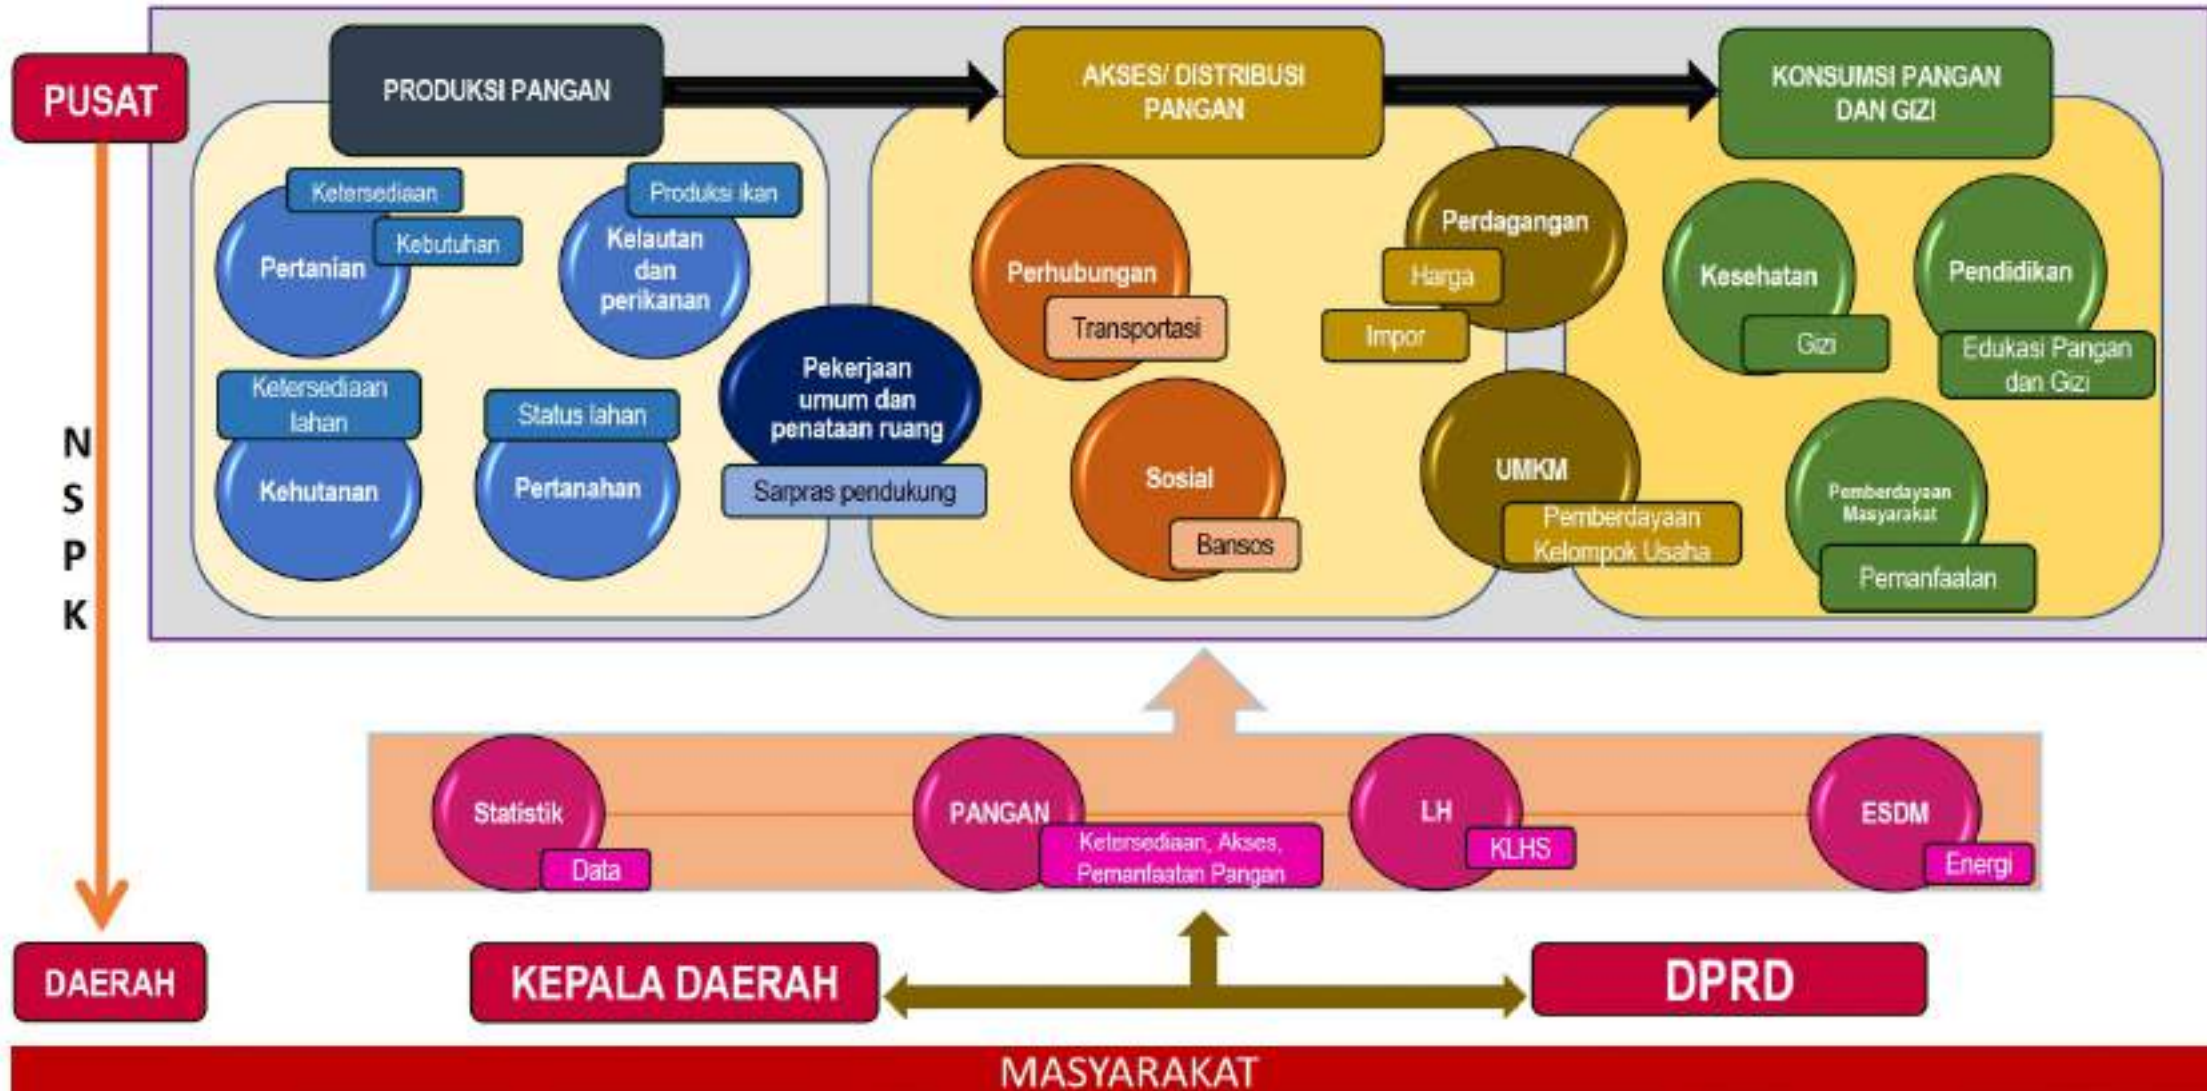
PUSAT

PRODUKSI PANGAN

AKSES/ DISTRIBUSI PANGAN

KONSUMSI PANGAN DAN GIZI

Ketersediaan
Pertanian
Kebutuhan

Produksi ikan
Kelautan dan perikanan

Ketersediaan lahan
Kehutanan

Status lahan
Pertanahan

Pekerjaan umum dan penataan ruang
Sarpras pendukung

Perhubungan
Transportasi

Sosial
Bansos

Perdagangan
Harga
Impor

UMKM
Pemberdayaan Kelompok Usaha

Kesehatan
Gizi

Pendidikan
Edukasi Pangan dan Gizi

Pemberdayaan Masyarakat
Pemanfaatan

N
S
P
K

Statistik
Data

PANGAN
Ketersediaan, Akses, Pemanfaatan Pangan

LH
KLHS

ESDM
Energi

DAERAH

KEPALA DAERAH

DPRD

MASYARAKAT